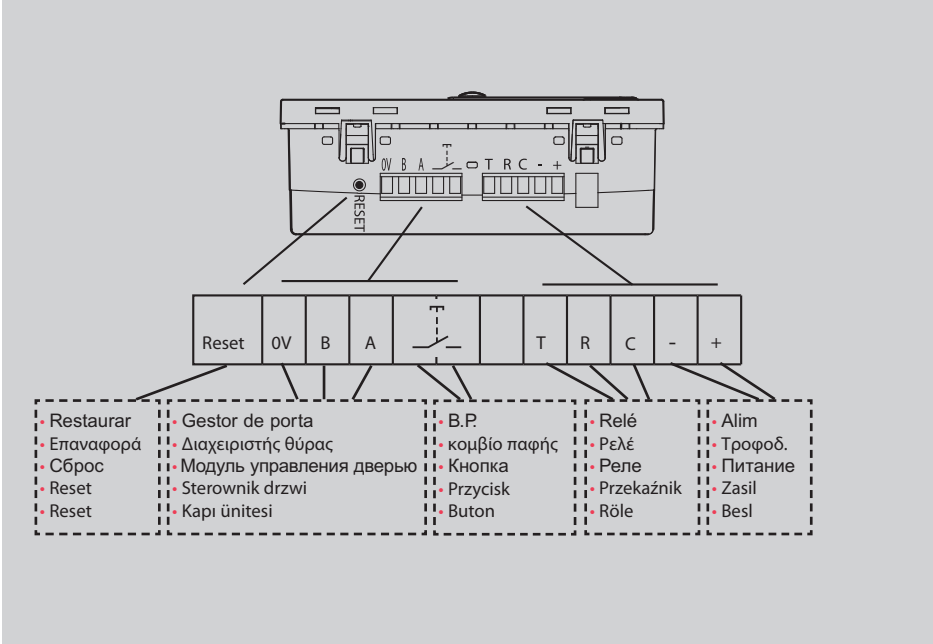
0V B A T R C - +

RESET

| Reset | 0V | B | A | | | T | R | C | - | + |
|---|---|---|---|---|---|---|---|---|---|---|

• Restaurar
• Επαναφορά
• Сброс
• Reset
• Reset

• Gestor de porta
• Διαχειριστής θύρας
• Модуль управления дверью
• Sterownik drzwi
• Kapı ünitesi

• B.P.
• κομβίο παφής
• Кнопка
• Przycisk
• Buton

• Relé
• Ρελέ
• Реле
• Przekaźnik
• Röle

• Alim
• Τροφοδ.
• Питание
• Zasil
• Besl